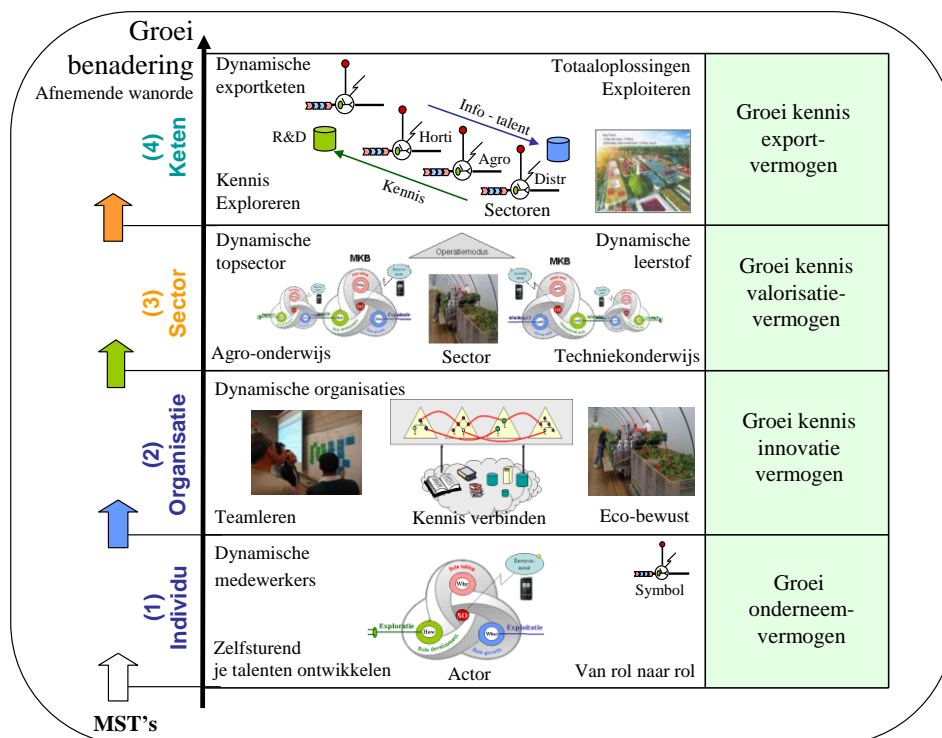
Groei benadering
Afnemende wanorde

(4) Keten

Dynamische exportketen

Totaaloplossingen Exploiteren

Info - talent

R&D

Horti

Agro

Distr

Kennis

Kennis Exploreren

Sectoren

Groei kennis export-vermogen

(3) Sector

Dynamische topsector

Operatiemodus

Dynamische leerstof

MKB

MKB

Agro-onderwijs

Sector

Techniekonderwijs

Groei kennis valorisatie-vermogen

(2) Organisatie

Dynamische organisaties

Teamleren

Kennis verbinden

Eco-bewust

Groei kennis innovatie vermogen

(1) Individu

Dynamische medewerkers

Why

SO

How

Who

Exploratie

Exploitatie

Symbol

Zelfsturend je talenten ontwikkelen

Actor

Van rol naar rol

Groei onderneem-vermogen

MST's